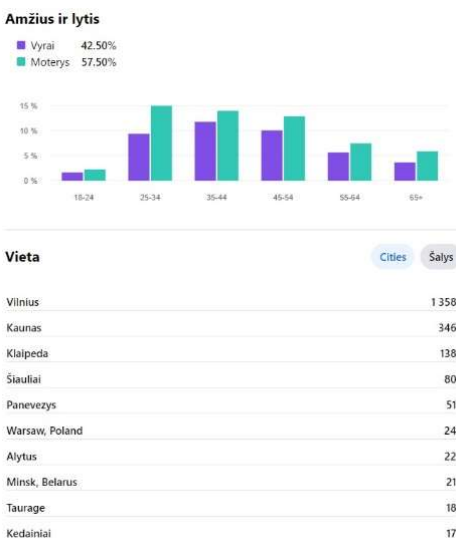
Amžius ir lytis

Vyrai 42.50%
Moterys 57.50%

15 %
10 %
5 %
0 %

18-24
25-34
35-44
45-54
55-64
65+

Vieta

Cities
Šalys

| | |
|---|---|
| Vilnius | 1 358 |
| Kaunas | 346 |
| Klaipeda | 138 |
| Šiauliai | 80 |
| Panevezys | 51 |
| Warsaw, Poland | 24 |
| Alytus | 22 |
| Minsk, Belarus | 21 |
| Taurage | 18 |
| Kedainiai | 17 |